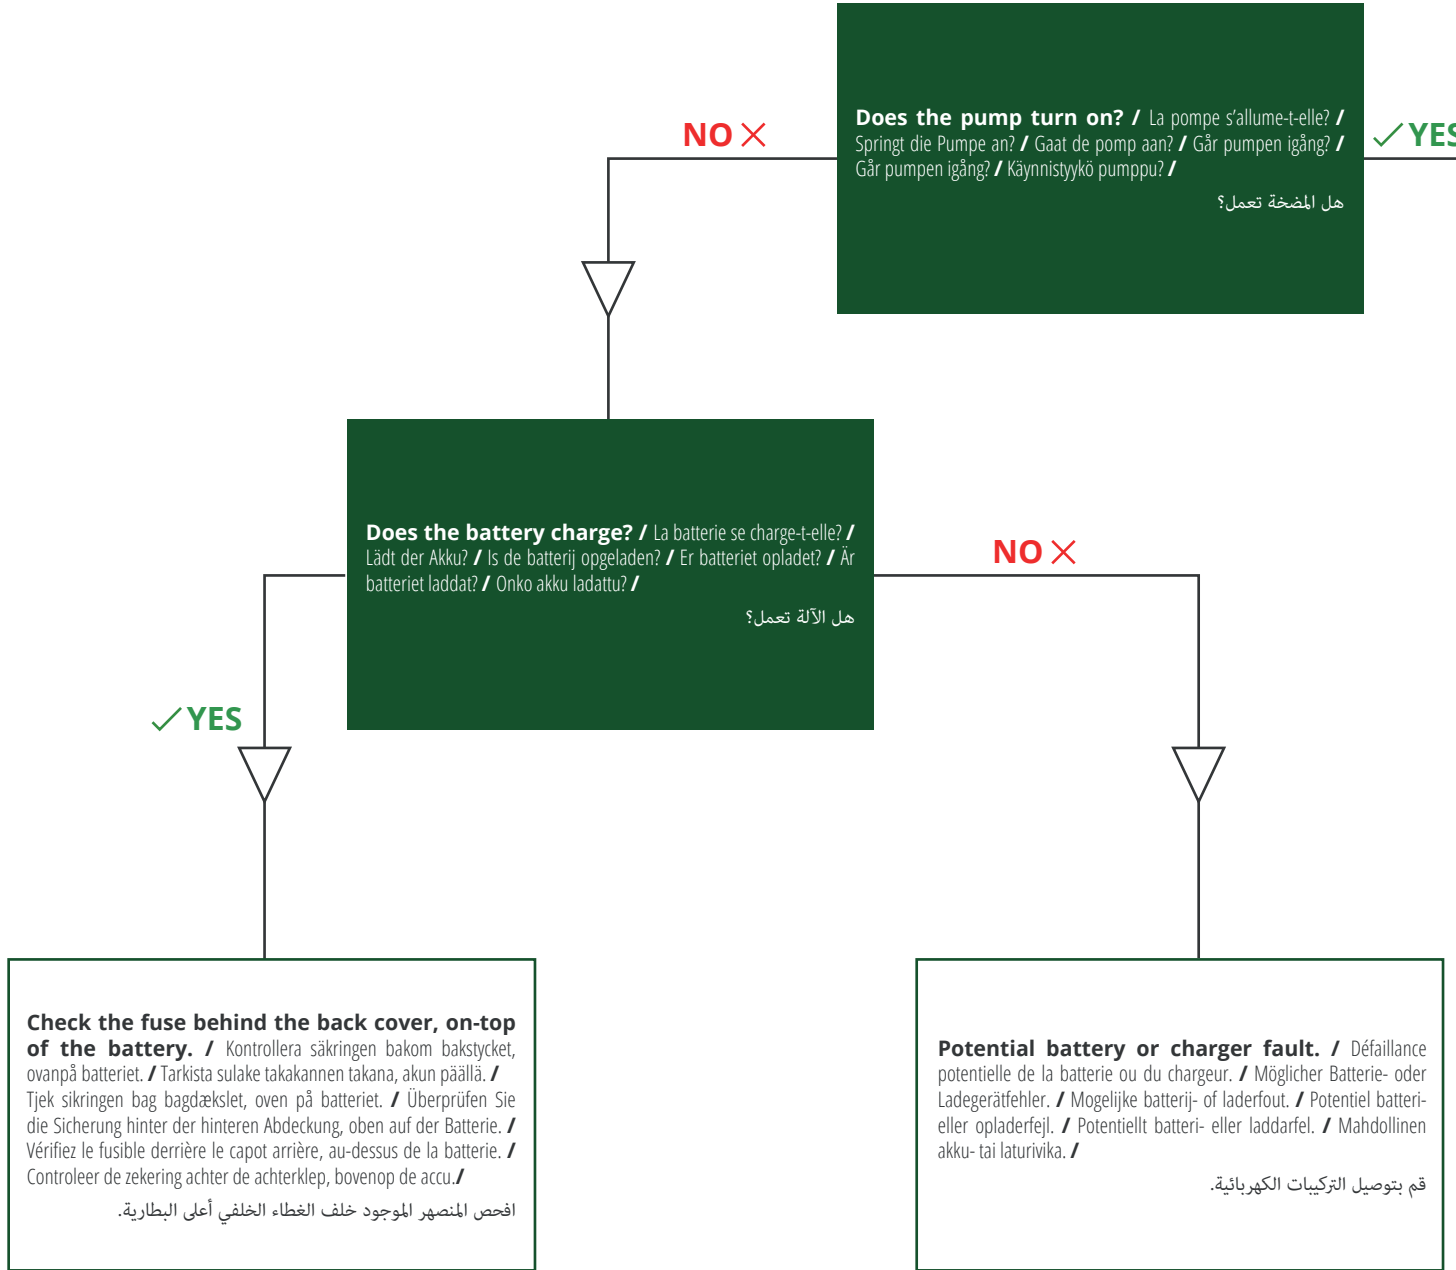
Does the pump turn on? / La pompe s'allume-t-elle? / Springt die Pumpe an? / Gaat de pomp aan? / Går pumpen igång? / Går pumpen igång? / Käynnistyykö pumppu? /

هل المضخة تعمل؟

NO

YES

Does the battery charge? / La batterie se charge-t-elle? / Lädt der Akku? / Is de batterij opgeladen? / Er batteriet opladet? / Är batteriet laddat? / Onko akku ladattu? /

هل الآلة تعمل؟

NO

YES

Check the fuse behind the back cover, on-top of the battery. / Kontrollera säkringen bakom bakstycket, ovanpå batteriet. / Tarkista sulake takakannen takana, akun päällä. / Tjek sikringen bag bagdækslet, oven på batteriet. / Überprüfen Sie die Sicherung hinter der hinteren Abdeckung, oben auf der Batterie. / Vérifiez le fusible derrière le capot arrière, au-dessus de la batterie. / Controleer de zekering achter de achterklep, bovenop de accu./

افحص المنصهر الموجود خلف الغطاء الخلفي أعلى البطارية.

Potential battery or charger fault. / Défaillance potentielle de la batterie ou du chargeur. / Möglicher Batterie- oder Ladegerätfehler. / Mogelijke batterij- of laderfout. / Potentiel batteri- eller opladerfejl. / Potentiellt batteri- eller laddarfel. / Mahdollinen akku- tai laturivika. /

قم بتوصيل التركيبات الكهربائية.